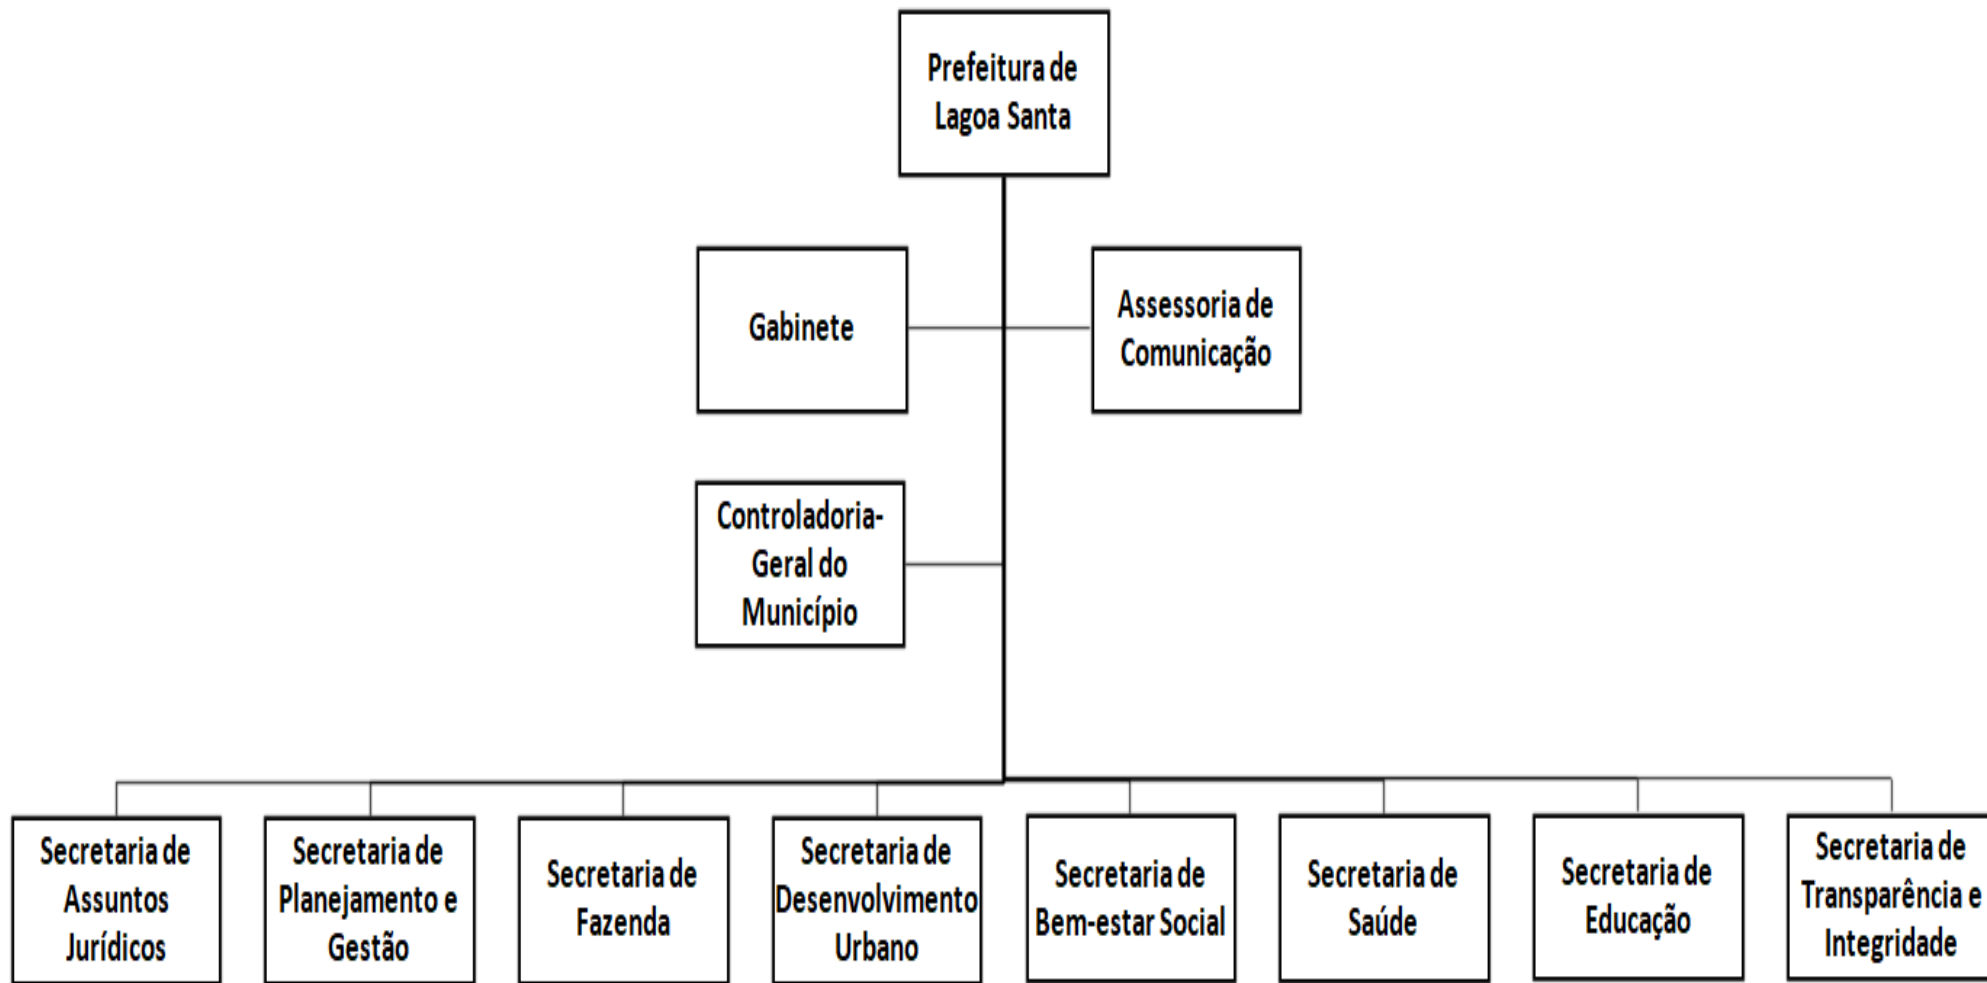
Prefeitura de Lagoa Santa

Gabinete

Assessoria de Comunicação

Controladoria-Geral do Município

Secretaria de Assuntos Jurídicos

Secretaria de Planejamento e Gestão

Secretaria de Fazenda

Secretaria de Desenvolvimento Urbano

Secretaria de Bem-estar Social

Secretaria de Saúde

Secretaria de Educação

Secretaria de Transparência e Integridade